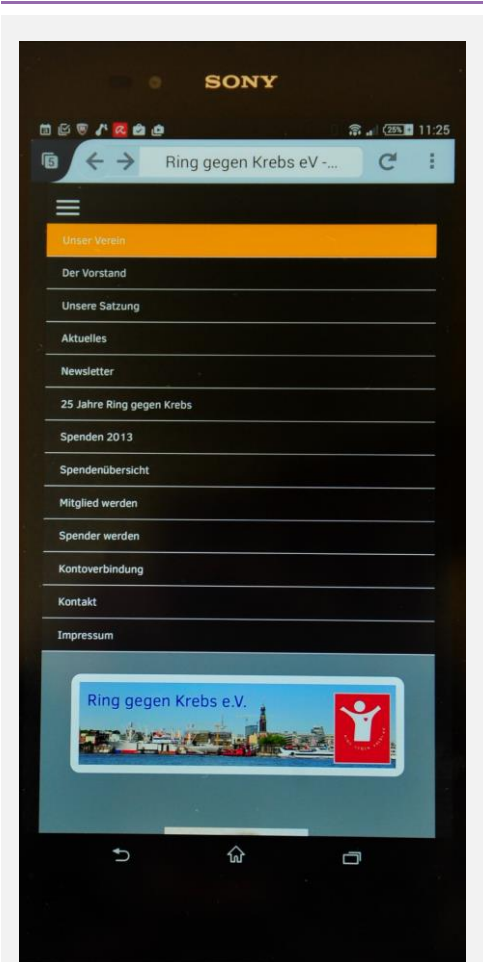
SONY

25% 11:25

5

Ring gegen Krebs eV -...

Unser Verein

Der Vorstand

Unsere Satzung

Aktuelles

Newsletter

25 Jahre Ring gegen Krebs

Spenden 2013

Spendenübersicht

Mitglied werden

Spender werden

Kontoverbindung

Kontakt

Impressum

Ring gegen Krebs e.V.